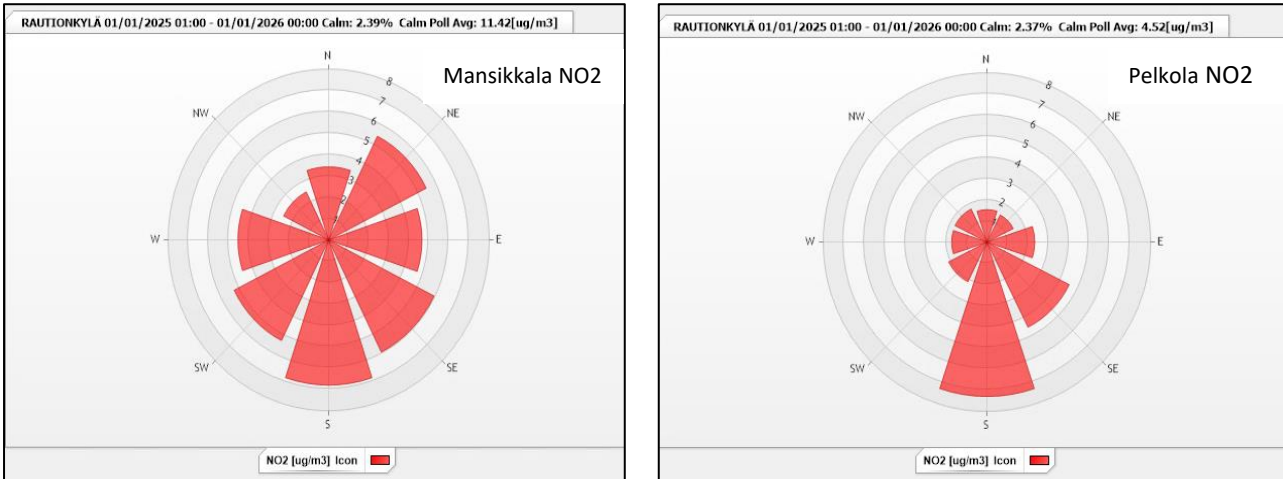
RAUTIONKYLÄ 01/01/2025 01:00 - 01/01/2026 00:00 Calm: 2.39% Calm Poll Avg: 11.42[ug/m3]

Mansikkala NO2

N
NE
E
SE
S
SW
W
NW

1
2
3
4
5
6
7
8

NO2 [ug/m3] Icon

RAUTIONKYLÄ 01/01/2025 01:00 - 01/01/2026 00:00 Calm: 2.37% Calm Poll Avg: 4.52[ug/m3]

Pelkola NO2

N
NE
E
SE
S
SW
W
NW

1
2
3
4
5
6
7
8

NO2 [ug/m3] Icon